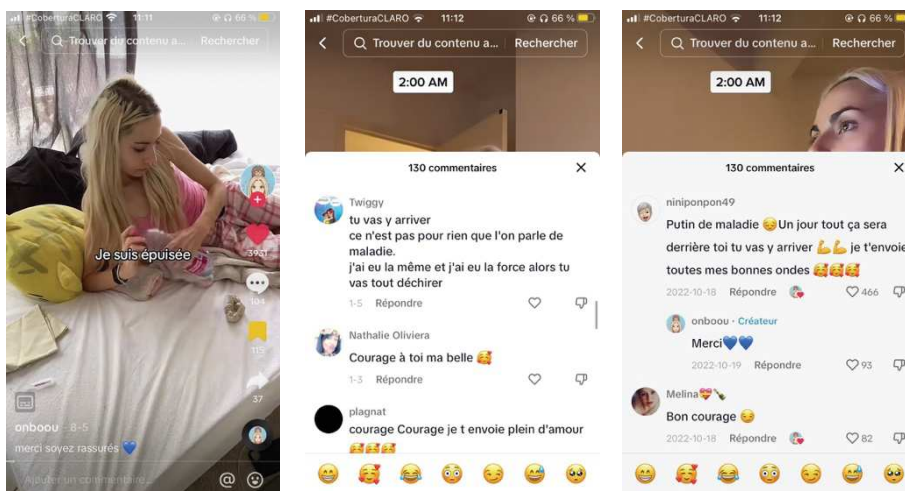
#CoberturaCLARO 11:11 66 %
Trouver du contenu a... Rechercher
Je suis épuisée
3937
104
115
37
onboou · 8-5
merci soyez rassurés 💙
Ajouter un commentaire...

#CoberturaCLARO 11:12 66 %
Trouver du contenu a... Rechercher
2:00 AM
130 commentaires
Twiggy
tu vas y arriver
ce n'est pas pour rien que l'on parle de maladie.
j'ai eu la même et j'ai eu la force alors tu vas tout déchirer
1-5 Répondre
Nathalie Oliviera
Courage à toi ma belle 🥰
1-3 Répondre
plagnat
courage Courage je t envoie plein d'amour 🥰🥰🥰

#CoberturaCLARO 11:12 66 %
Trouver du contenu a... Rechercher
2:00 AM
130 commentaires
niniponpon49
Putin de maladie 😊Un jour tout ça sera derrière toi tu vas y arriver 💪💪 je t'envoie toutes mes bonnes ondes 🥰🥰🥰
2022-10-18 Répondre 466
onboou · Créateur
Merci💙💙
2022-10-19 Répondre 93
Melina💝🍾
Bon courage 😊
2022-10-18 Répondre 82